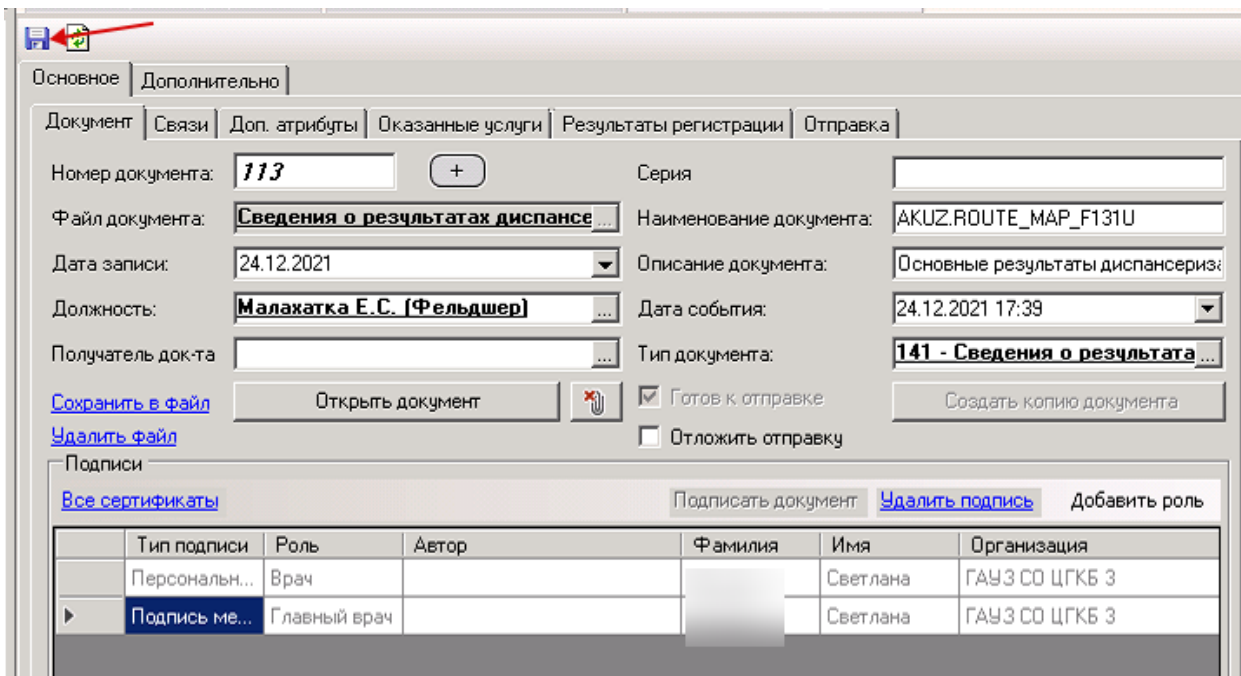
Основное | Дополнительно

Документ | Связи | Доп. атрибуты | Оказанные услуги | Результаты регистрации | Отправка

Номер документа: 113 +

Серия

Файл документа: Сведения о результатах диспансе ...

Наименование документа: AKUZ.ROUTE_MAP_F131U

Дата записи: 24.12.2021

Описание документа: Основные результаты диспансериз

Должность: Малахатка Е.С. (Фельдшер) ...

Дата события: 24.12.2021 17:39

Получатель док-та ...

Тип документа: 141 - Сведения о результата ...

Сохранить в файл

Открыть документ

Готов к отправке

Создать копию документа

Удалить файл

Отложить отправку

Подписи

Все сертификаты

Подписать документ Удалить подпись Добавить роль

| | Тип подписи | Роль | Автор | Фамилия | Имя | Организация |
|---|---|---|---|---|---|---|
| | Персональн... | Врач | | | Светлана | ГАУЗ СО ЦГКБ 3 |
| ▶ | Подпись ме... | Главный врач | | | Светлана | ГАУЗ СО ЦГКБ 3 |